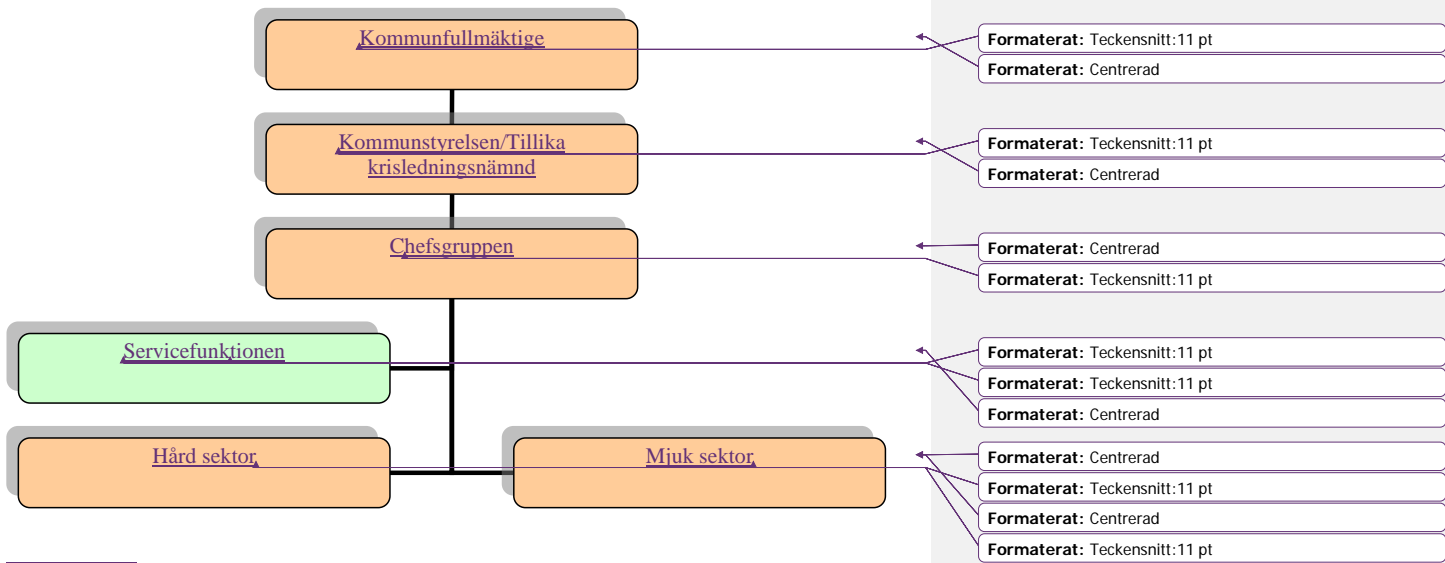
Kommunfullmäktige

Kommunstyrelsen/Tillika krisledningsnämnd

Chefsgruppen

Servicefunktionen

Hård sektor

Mjuk sektor

**Formaterat:** Teckensnitt:11 pt

**Formaterat:** Centrerad

**Formaterat:** Teckensnitt:11 pt

**Formaterat:** Centrerad

**Formaterat:** Centrerad

**Formaterat:** Teckensnitt:11 pt

**Formaterat:** Teckensnitt:11 pt

**Formaterat:** Teckensnitt:11 pt

**Formaterat:** Centrerad

**Formaterat:** Centrerad

**Formaterat:** Teckensnitt:11 pt

**Formaterat:** Centrerad

**Formaterat:** Teckensnitt:11 pt